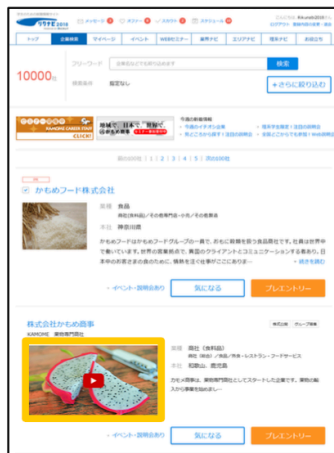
マイナビ2016

メッセージ　オファー　スカウト　スケジュール

トップ　企業検索　マイページ　イベント　WEBセミナー　業界ナビ　エリアナビ　理系ナビ　就活ナビ

10000社

フリーワード

検索

検索条件　指定なし

+さらに絞り込む

今週の新着情報

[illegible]

前の20件 | 1 | 2 | 3 | 4 | 5 | 次の20件

かもめフード株式会社

業種　食品

本社　神奈川県

かものフードはかもめフードグループの一員で、おもに総菜を扱う食品商社です。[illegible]

・イベント・説明会あり　気になる　プレエントリー

株式会社かもめ商事

業種　商社（食料品）

本社　和歌山、鹿児島

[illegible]

・イベント・説明会あり　気になる　プレエントリー